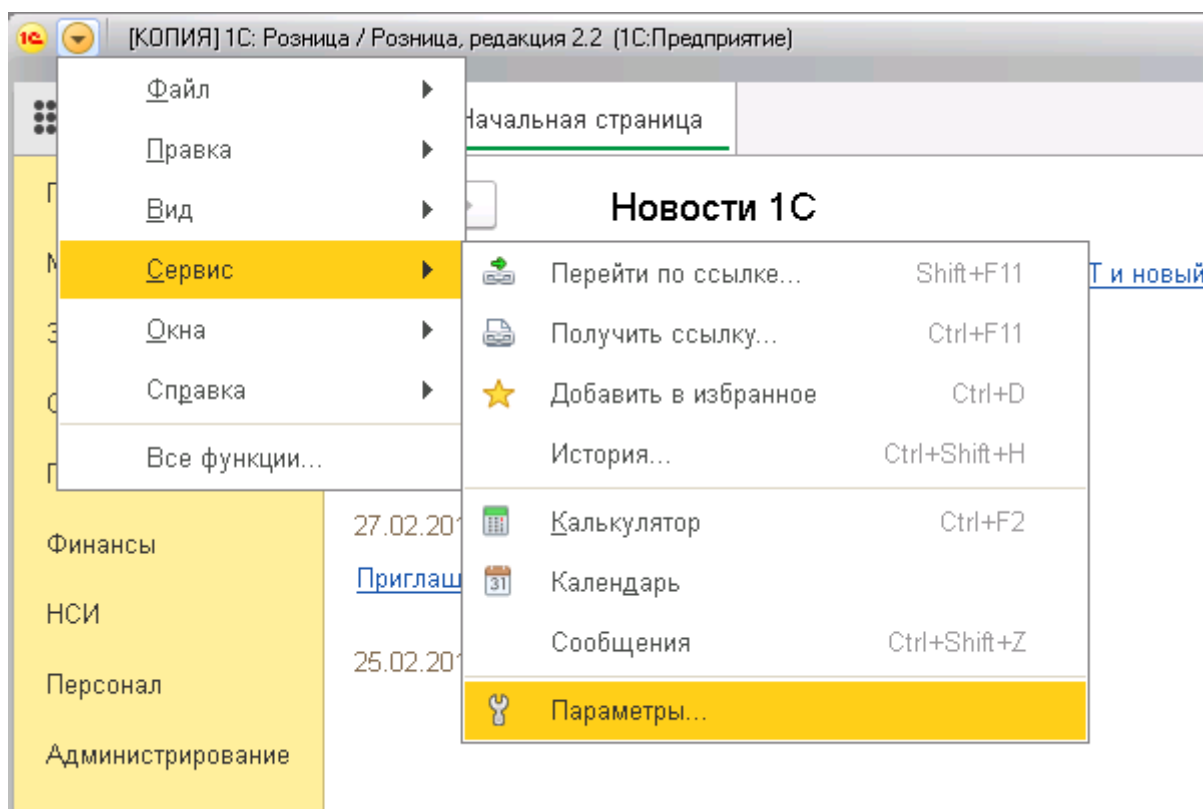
1С [КОПИЯ] 1С: Розница / Розница, редакция 2.2 (1С:Предприятие)

Файл
Правка
Вид
Сервис
Окна
Справка
Все функции...

Начальная страница

Новости 1С

Т и новый

Перейти по ссылке... Shift+F11
Получить ссылку... Ctrl+F11
Добавить в избранное Ctrl+D
История... Ctrl+Shift+H
Калькулятор Ctrl+F2
Календарь
Сообщения Ctrl+Shift+Z
Параметры...

П
М
З
С
П
Финансы
НСИ
Персонал
Администрирование

27.02.201
Приглаш
25.02.201